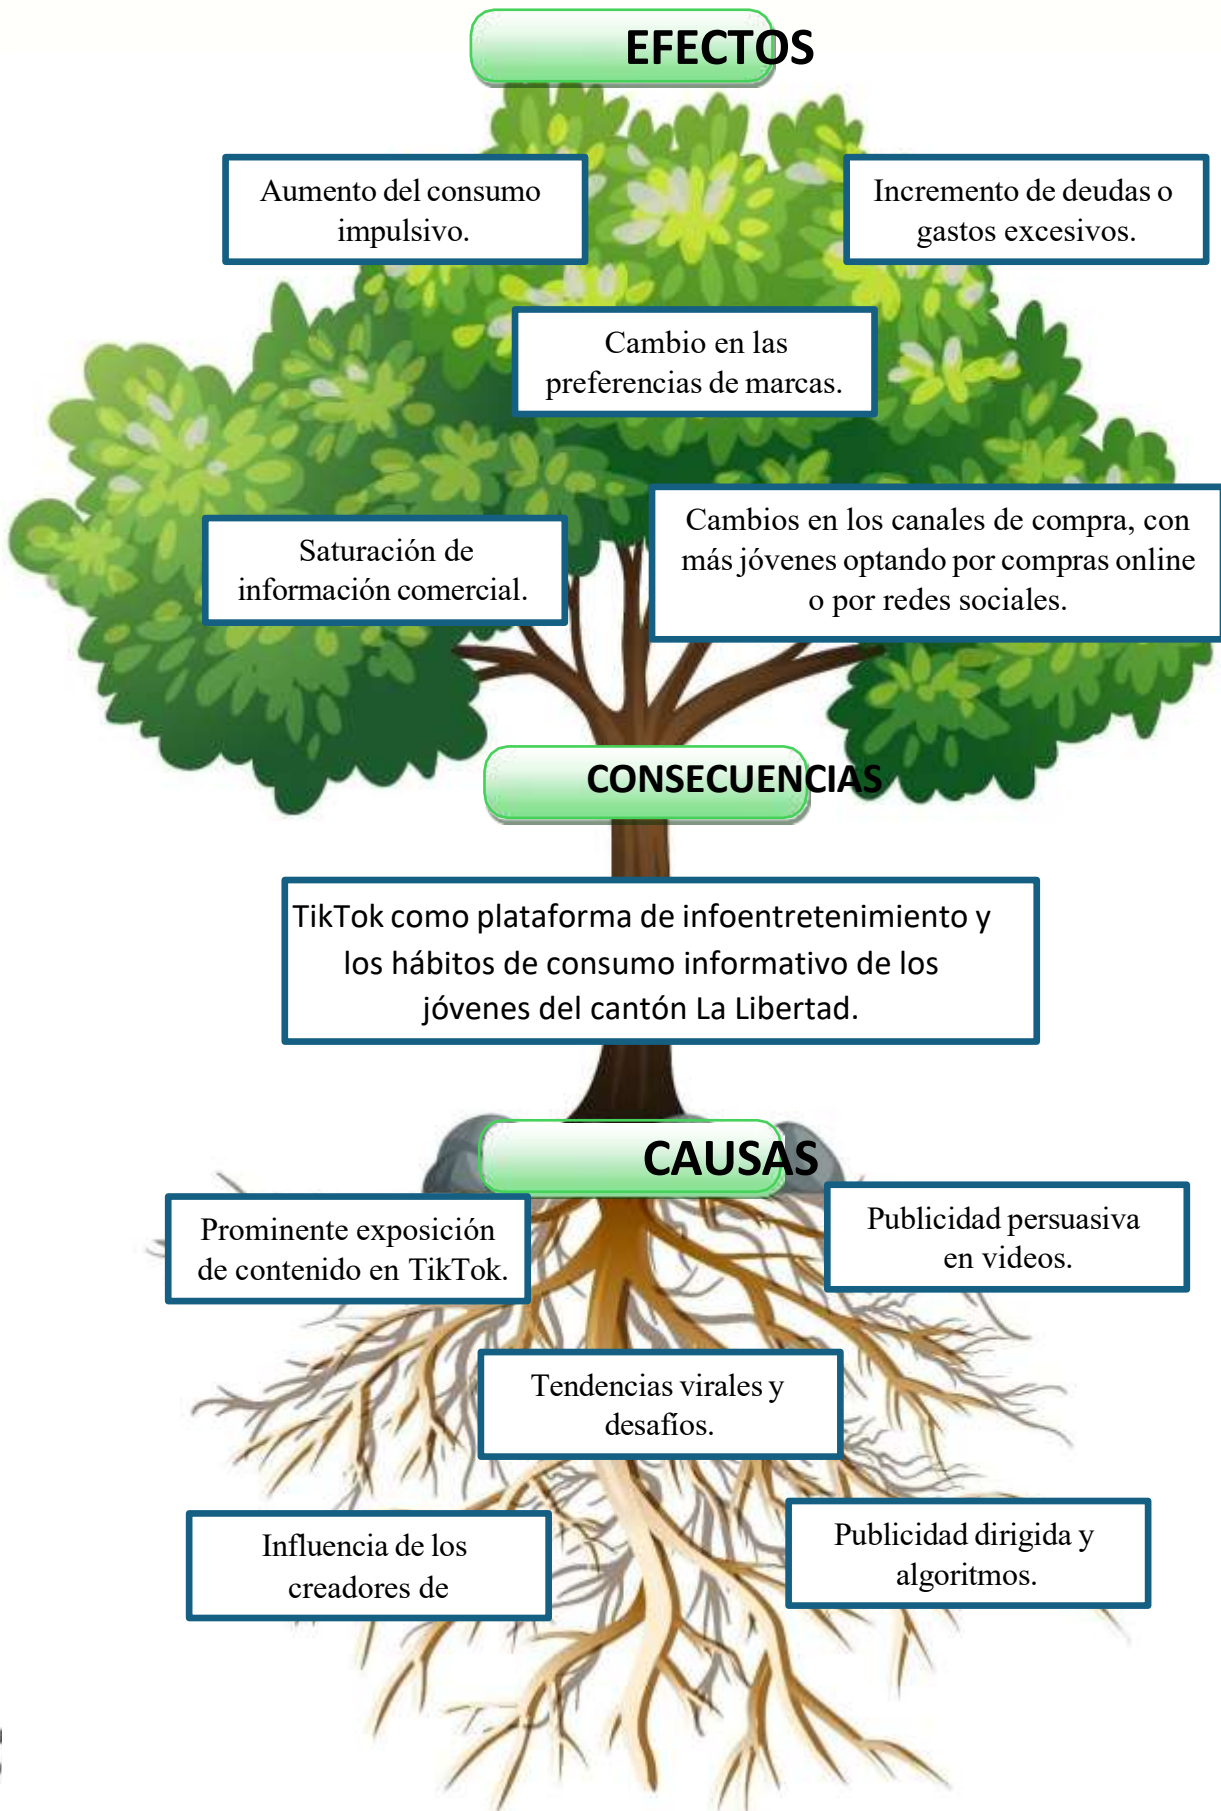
EFECTOS

Aumento del consumo impulsivo.

Incremento de deudas o gastos excesivos.

Cambio en las preferencias de marcas.

Saturación de información comercial.

Cambios en los canales de compra, con más jóvenes optando por compras online o por redes sociales.

CONSECUENCIAS

TikTok como plataforma de infoentretenimiento y los hábitos de consumo informativo de los jóvenes del cantón La Libertad.

CAUSAS

Prominente exposición de contenido en TikTok.

Publicidad persuasiva en videos.

Tendencias virales y desafíos.

Influencia de los creadores de

Publicidad dirigida y algoritmos.